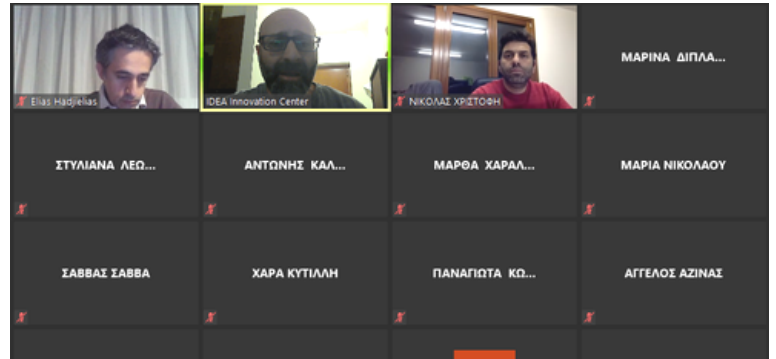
Elias Hadjielias

IDEA Innovation Center

ΝΙΚΟΛΑΣ ΧΡΙΣΤΟΦΗ

ΜΑΡΙΝΑ ΔΙΠΛΑ...

ΣΤΥΛΙΑΝΑ ΛΕΩ...

ΑΝΤΩΝΗΣ ΚΑΛ...

ΜΑΡΘΑ ΧΑΡΑΛ...

ΜΑΡΙΑ ΝΙΚΟΛΑΟΥ

ΣΑΒΒΑΣ ΣΑΒΒΑ

ΧΑΡΑ ΚΥΤΙΛΛΗ

ΠΑΝΑΓΙΩΤΑ ΚΩ...

ΑΓΓΕΛΟΣ ΑΖΙΝΑΣ